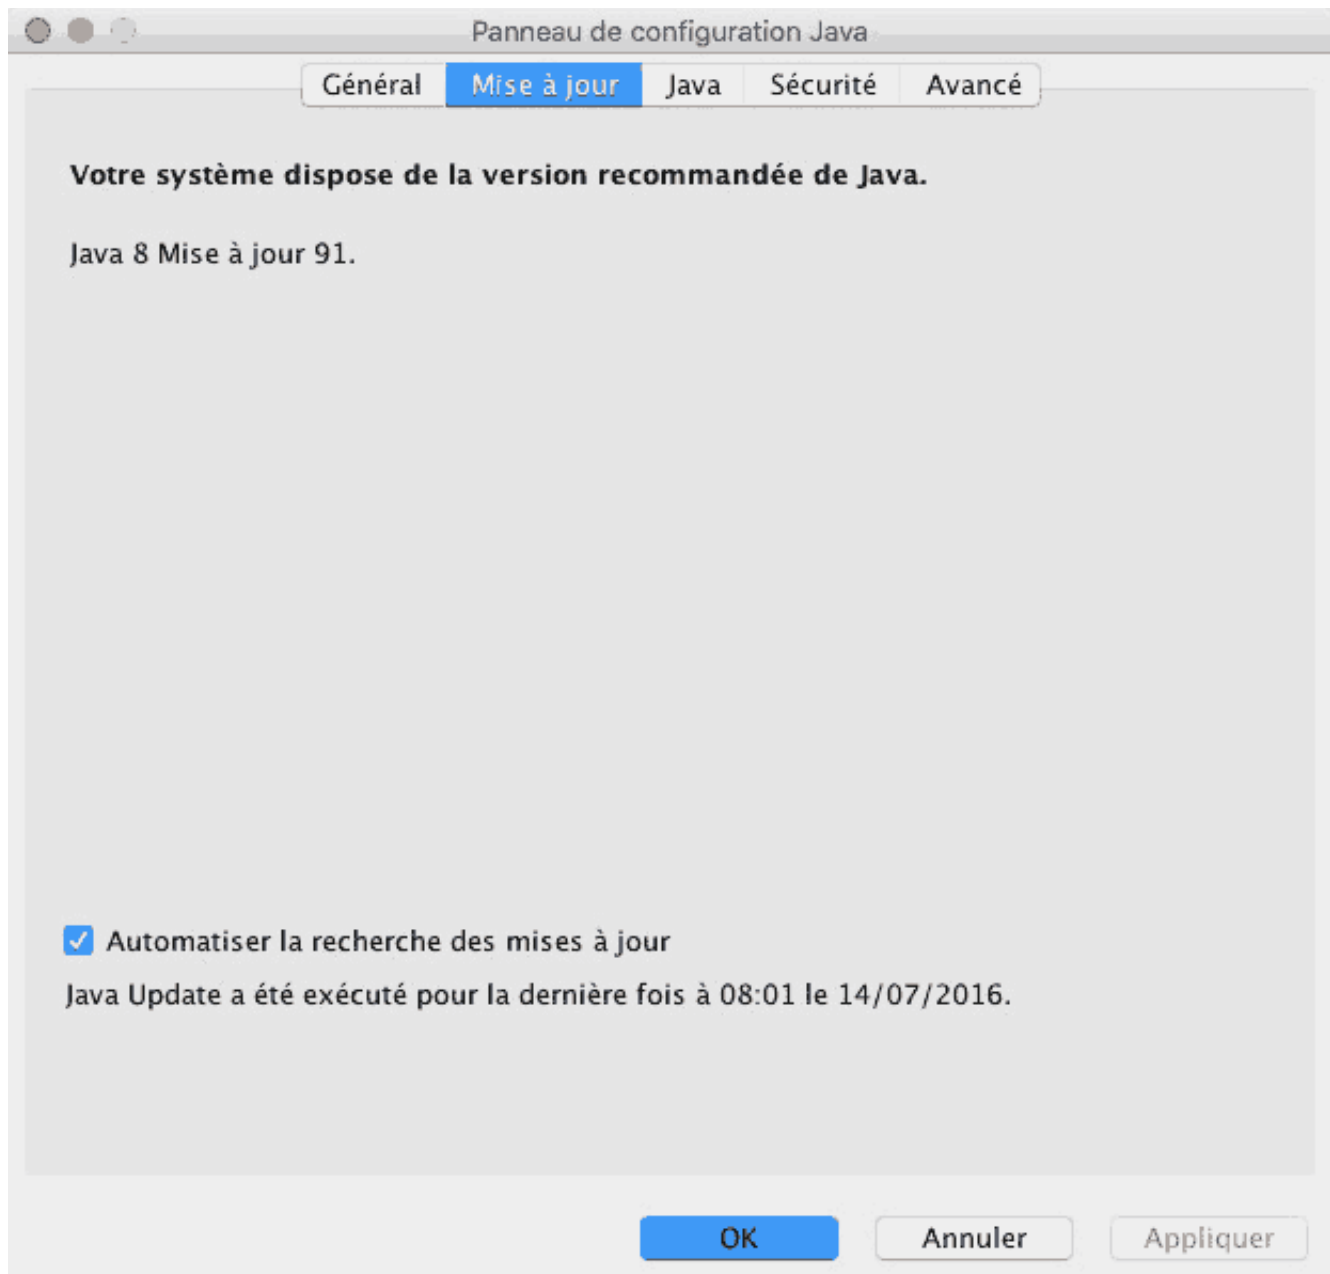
Panneau de configuration Java

Général Mise à jour Java Sécurité Avancé

**Votre système dispose de la version recommandée de Java.**

Java 8 Mise à jour 91.

Automatiser la recherche des mises à jour

Java Update a été exécuté pour la dernière fois à 08:01 le 14/07/2016.

OK Annuler Appliquer